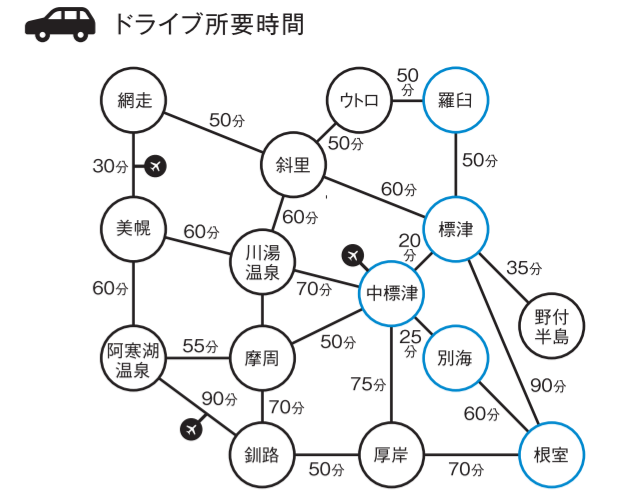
ドライブ所要時間

網走
50分
斜里
ウトロ
50分
羅臼
50分
30分
50分
60分
美幌
60分
60分
標津
川湯温泉
20分
35分
60分
70分
中標津
野付半島
阿寒湖温泉
55分
50分
25分
摩周
別海
90分
90分
75分
70分
60分
釧路
50分
厚岸
70分
根室